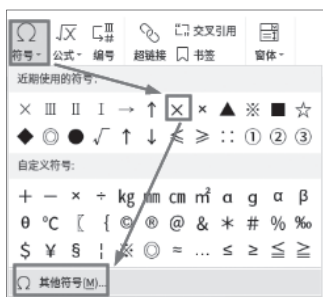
Ω 符号 · √X 公式 · 编号 超链接 交叉引用 书签 窗体 ·

近期使用的符号：

× Ⅲ Ⅱ Ⅰ → ↑ × × ▲ ※ ■ ☆
◆ ◎ ● √ ↑ ↓ ≤ ≥ ∷ ① ② ③

自定义符号：

+ − × ÷ kg mm cm m² α g α β
θ ℃ 〖 { © ® @ & * # % ‰
$ ¥ § ¦ ※ ◎ ≈ … ≤ ≥ ≦ ≧

Ω 其他符号(M)...